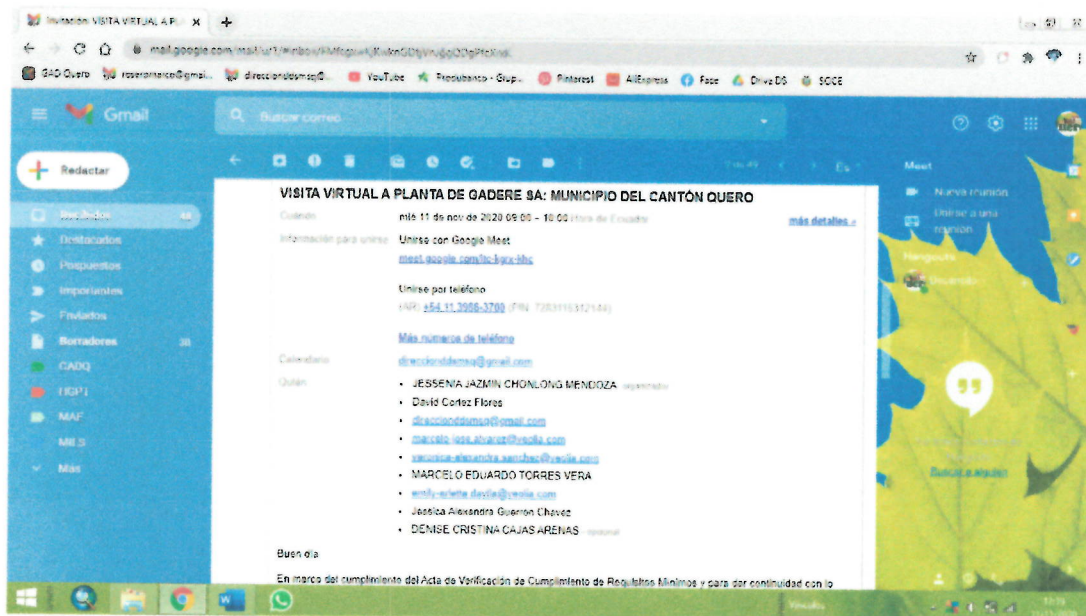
Invitación: VISITA VIRTUAL A PL ×

mail.google.com/mail/u/1/#inbox/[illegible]

GAD Quero | YouTube | Produbanco - Grup... | Pinterest | AliExpress | Face | Drive DS | SOCE

Gmail

Buscar correo

Redactar

Recibidos 48
Destacados
Pospuestos
Importantes
Enviados
Borradores 38
CADQ
UGPI
MAF
MIES
Más

VISITA VIRTUAL A PLANTA DE GADERE SA: MUNICIPIO DEL CANTÓN QUERO

Cuándo mié 11 de nov de 2020 09:00 – 10:00 (Hora de Ecuador) más detalles »

Información para unirse Unirse con Google Meet
meet.google.com/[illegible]

Unirse por teléfono
(AR) +54 11 3956-3700 (PIN: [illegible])

Más números de teléfono

Calendario direcciondamsq@gmail.com

Quién
• JESSENIA JAZMIN CHONLONG MENDOZA - organizador
• David Cortez Flores
• direcciondamsq@gmail.com
• marcelo.jose.alvarez@veolia.com
• veronica-alexandra.sanchez@veolia.com
• MARCELO EDUARDO TORRES VERA
• emily-arlette.davila@veolia.com
• Jessica Alexandra Guerron Chavez
• DENISE CRISTINA CAJAS ARENAS - opcional

Buen día

En marco del cumplimiento del Acta de Verificación de Cumplimiento de Requisitos Mínimos y para dar continuidad con lo

Meet
Nueva reunión
Unirse a una reunión

Hangouts

Buscar a alguien